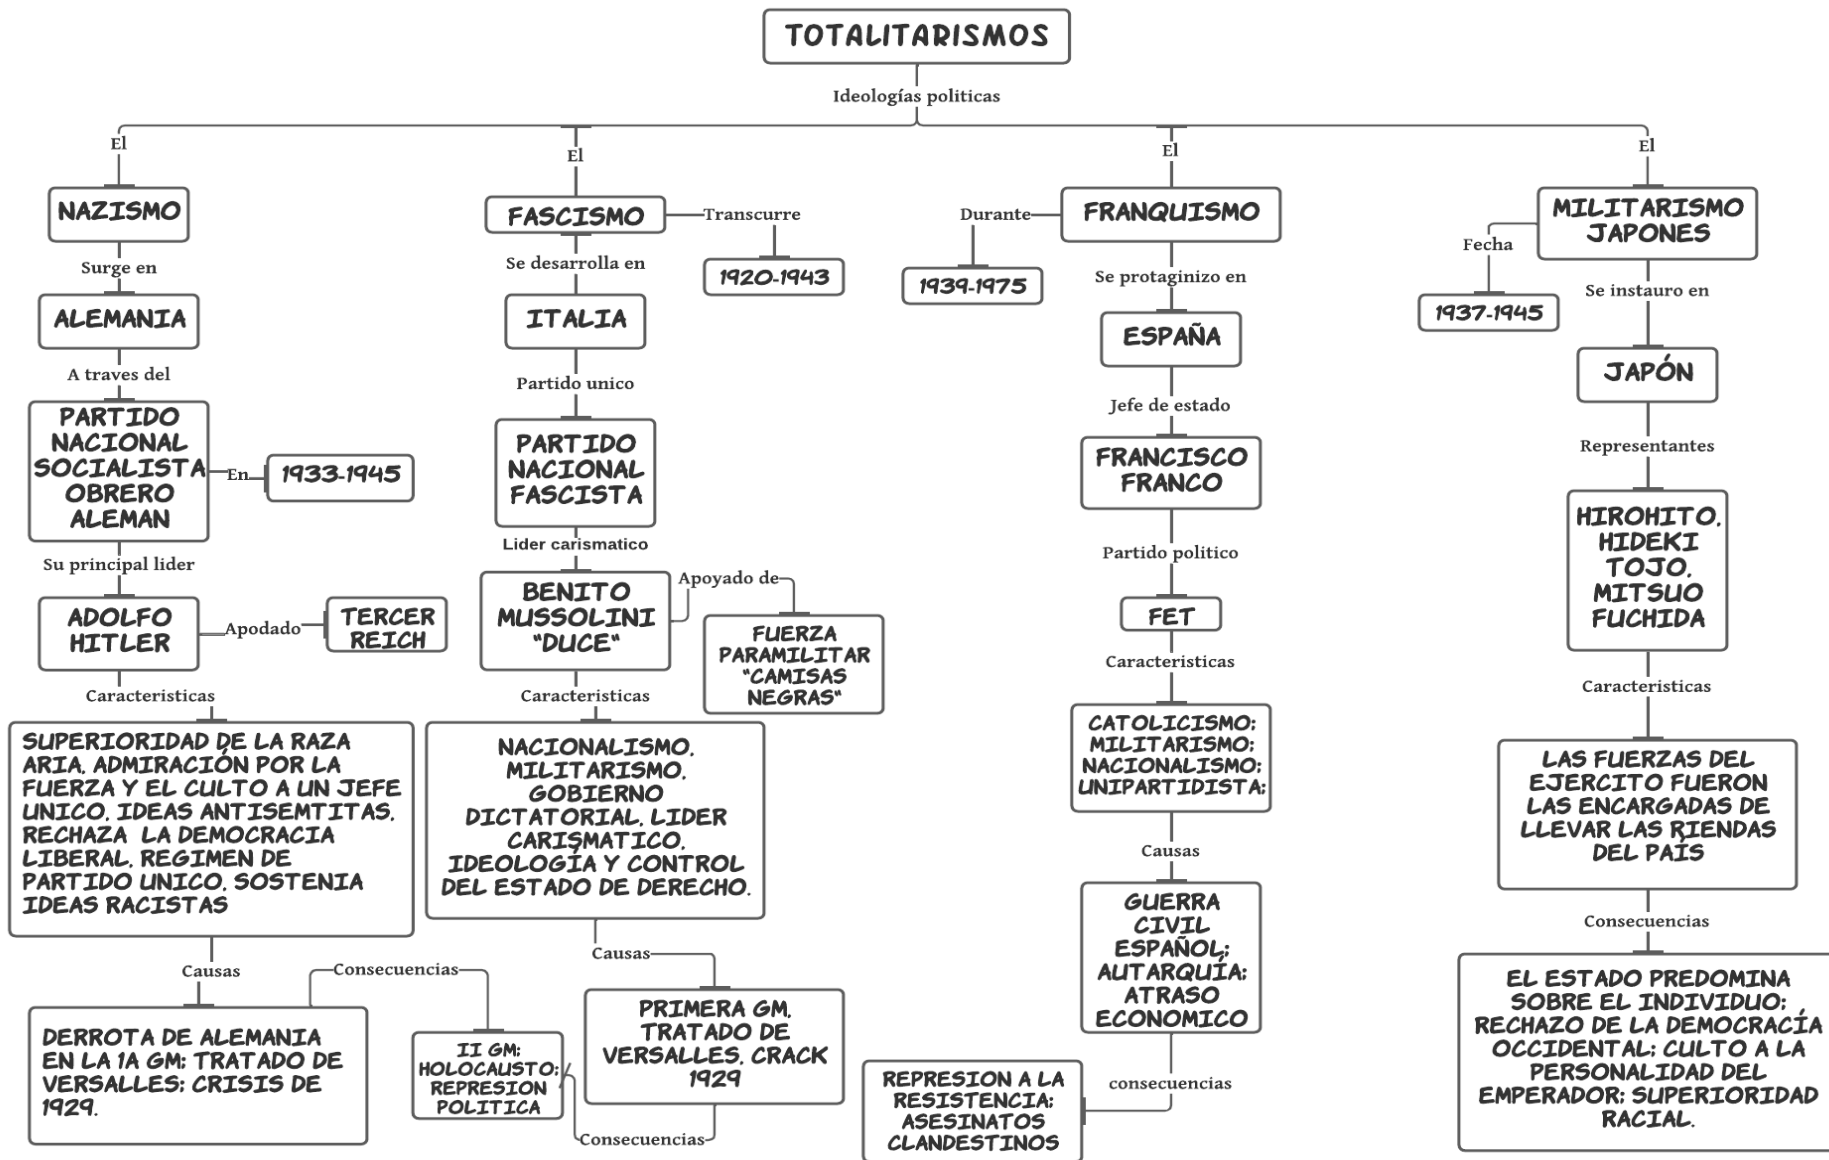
TOTALITARISMOS

Ideologías politicas

El

NAZISMO

Surge en

ALEMANIA

A traves del

PARTIDO NACIONAL SOCIALISTA OBRERO ALEMAN

En

1933-1945

Su principal lider

ADOLFO HITLER

Apodado

TERCER REICH

Caracteristicas

SUPERIORIDAD DE LA RAZA ARIA. ADMIRACIÓN POR LA FUERZA Y EL CULTO A UN JEFE UNICO. IDEAS ANTISEMTITAS. RECHAZA LA DEMOCRACIA LIBERAL. REGIMEN DE PARTIDO UNICO. SOSTENIA IDEAS RACISTAS

Causas

DERROTA DE ALEMANIA EN LA 1A GM; TRATADO DE VERSALLES; CRISIS DE 1929.

Consecuencias

II GM; HOLOCAUSTO; REPRESION POLITICA

El

FASCISMO

Transcurre

1920-1943

Se desarrolla en

ITALIA

Partido unico

PARTIDO NACIONAL FASCISTA

Lider carismatico

BENITO MUSSOLINI "DUCE"

Apoyado de

FUERZA PARAMILITAR "CAMISAS NEGRAS"

Caracteristicas

NACIONALISMO. MILITARISMO. GOBIERNO DICTATORIAL. LIDER CARISMATICO. IDEOLOGÍA Y CONTROL DEL ESTADO DE DERECHO.

Causas

PRIMERA GM. TRATADO DE VERSALLES. CRACK 1929

Consecuencias

El

Durante

FRANQUISMO

1939-1975

Se protaginizo en

ESPAÑA

Jefe de estado

FRANCISCO FRANCO

Partido politico

FET

Caracteristicas

CATOLICISMO; MILITARISMO; NACIONALISMO; UNIPARTIDISTA;

Causas

GUERRA CIVIL ESPAÑOL; AUTARQUÍA; ATRASO ECONOMICO

consecuencias

REPRESION A LA RESISTENCIA; ASESINATOS CLANDESTINOS

El

MILITARISMO JAPONES

Fecha

1937-1945

Se instauro en

JAPÓN

Representantes

HIROHITO. HIDEKI TOJO. MITSUO FUCHIDA

Caracteristicas

LAS FUERZAS DEL EJERCITO FUERON LAS ENCARGADAS DE LLEVAR LAS RIENDAS DEL PAÍS

Consecuencias

EL ESTADO PREDOMINA SOBRE EL INDIVIDUO; RECHAZO DE LA DEMOCRACÍA OCCIDENTAL; CULTO A LA PERSONALIDAD DEL EMPERADOR; SUPERIORIDAD RACIAL.